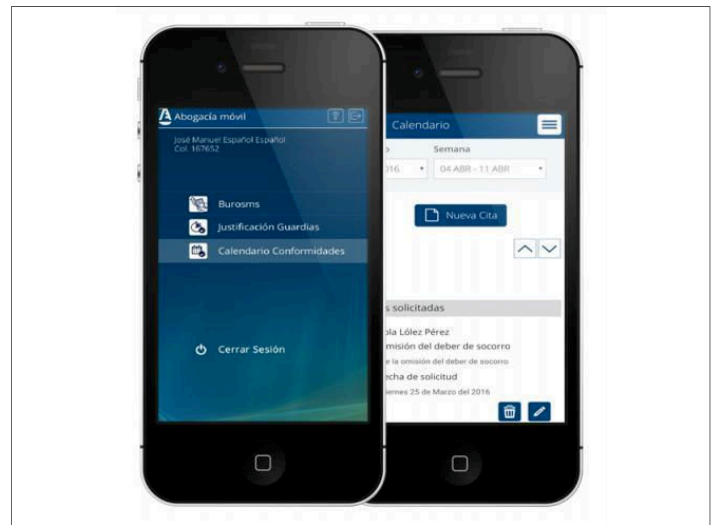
Abogacía móvil

José Manuel Español Español
Col. 167652

Burosms

Justificación Guardias

Calendario Conformidades

Cerrar Sesión

Calendario

Semana

016

04 ABR - 11 ABR

Nueva Cita

s solicitadas

ola Lólez Pérez

omisión del deber de socorro

e la omisión del deber de socorro

echa de solicitud

iernes 25 de Marzo del 2016